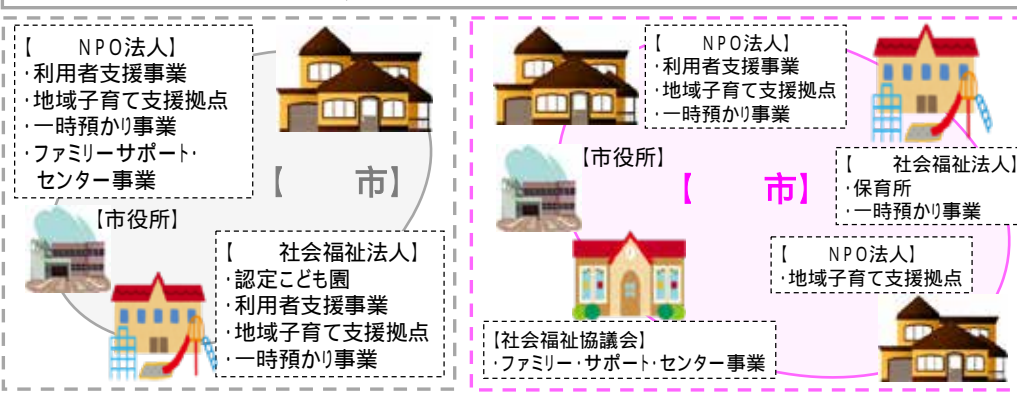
【　NPO法人】
・利用者支援事業
・地域子育て支援拠点
・一時預かり事業
・ファミリーサポート・センター事業

【　市】

【市役所】

【　社会福祉法人】
・認定こども園
・利用者支援事業
・地域子育て支援拠点
・一時預かり事業

【　NPO法人】
・利用者支援事業
・地域子育て支援拠点
・一時預かり事業

【市役所】

【　市】

【　社会福祉法人】
・保育所
・一時預かり事業

【　NPO法人】
・地域子育て支援拠点

【社会福祉協議会】
・ファミリー・サポート・センター事業